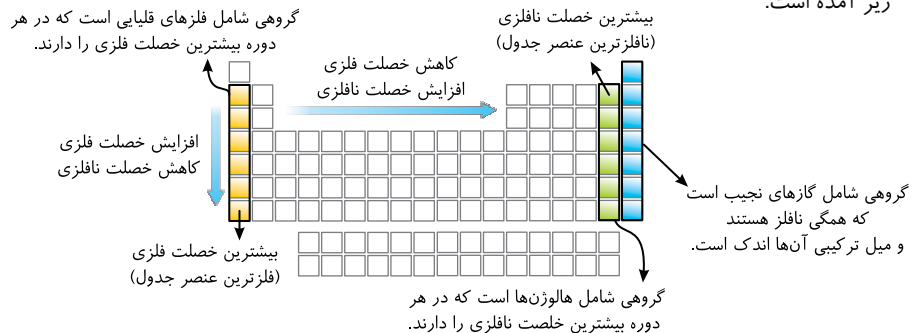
زیر آمده است.

گروهی شامل فلزهای قلیایی است که در هر دوره بیشترین خصلت فلزی را دارند.

بیشترین خصلت نافلزی
(نافلزترین عنصر جدول)

کاهش خصلت فلزی
افزایش خصلت نافلزی

افزایش خصلت فلزی
کاهش خصلت نافلزی

گروهی شامل گازهای نجیب است که همگی نافلز هستند و میل ترکیبی آن‌ها اندک است.

بیشترین خصلت فلزی
(فلزترین عنصر جدول)

گروهی شامل هالوژن‌ها است که در هر دوره بیشترین خلصت نافلزی را دارند.